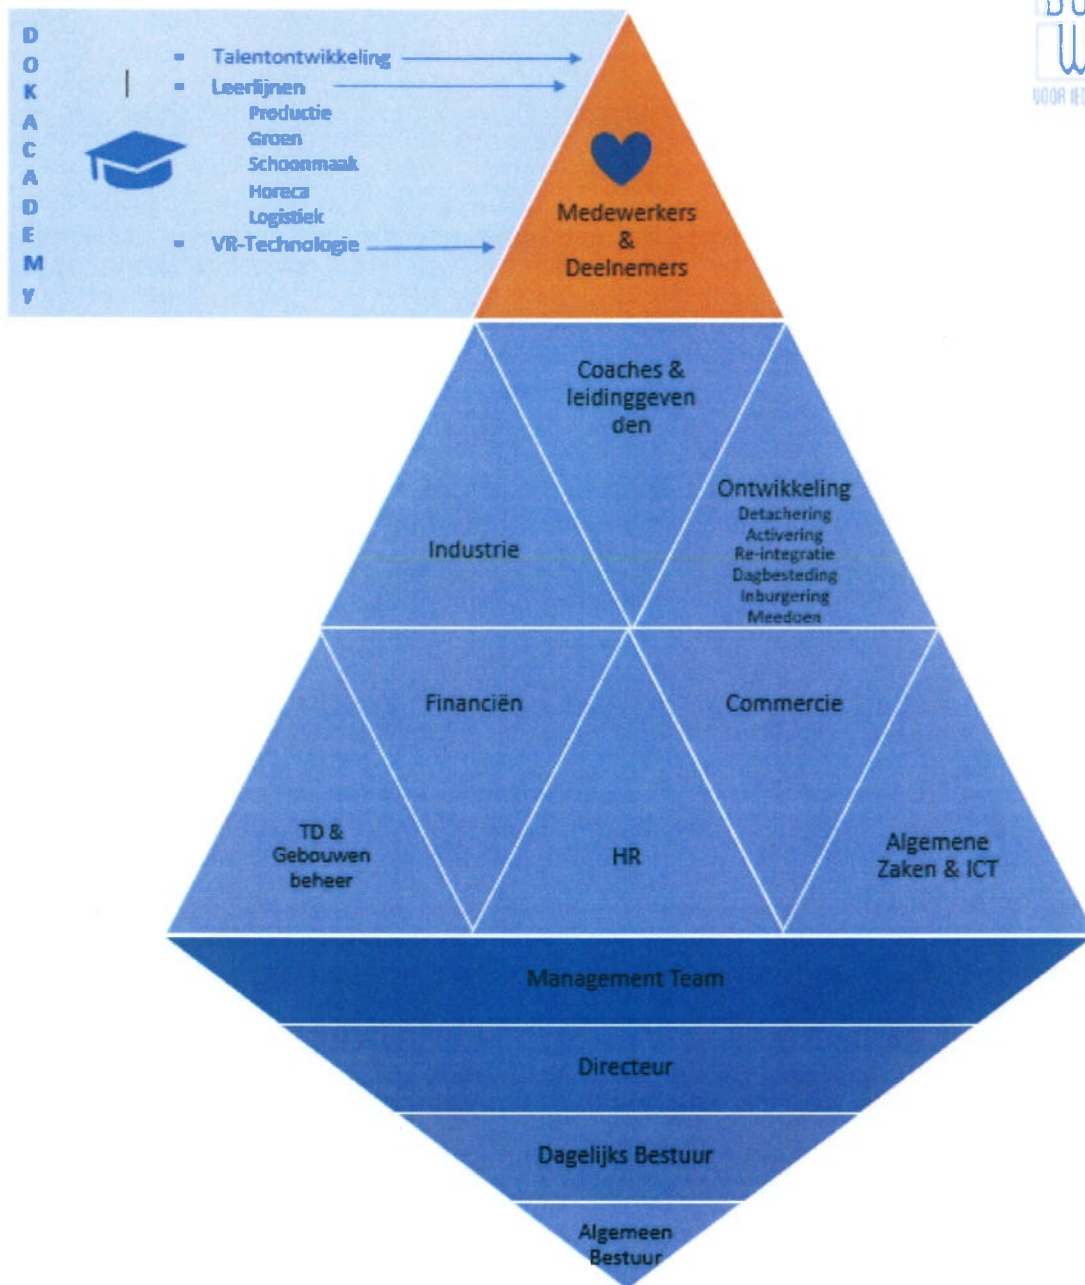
D
O
K
A
C
A
D
E
M
Y

- Talentontwikkeling
- Leerlijnen
Productie
Groen
Schoonmaak
Horeca
Logistiek
- VR-Technologie

Medewerkers & Deelnemers

Coaches & leidinggeven den

Industrie

Ontwikkeling
Detachering
Activering
Re-integratie
Dagbesteding
Inburgering
Meedoen

Financiën

Commercie

TD & Gebouwen beheer

HR

Algemene Zaken & ICT

Management Team

Directeur

Dagelijks Bestuur

Algemeen Bestuur

VOOR IED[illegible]